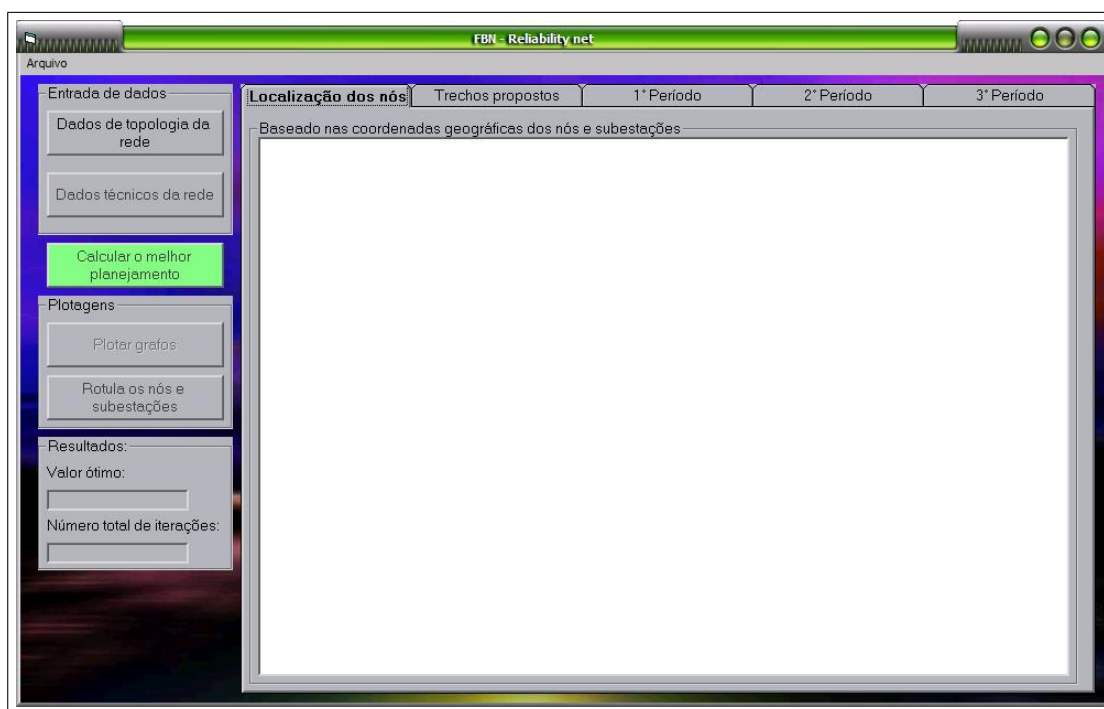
FBN - Reliability net

Arquivo

Entrada de dados

Dados de topologia da rede

Dados técnicos da rede

Calcular o melhor planejamento

Plotagens

Plotar grafos

Rotula os nós e subestações

Resultados:

Valor ótimo:

Número total de iterações:

Localização dos nós

Trechos propostos

1° Período

2° Período

3° Período

Baseado nas coordenadas geográficas dos nós e subestações